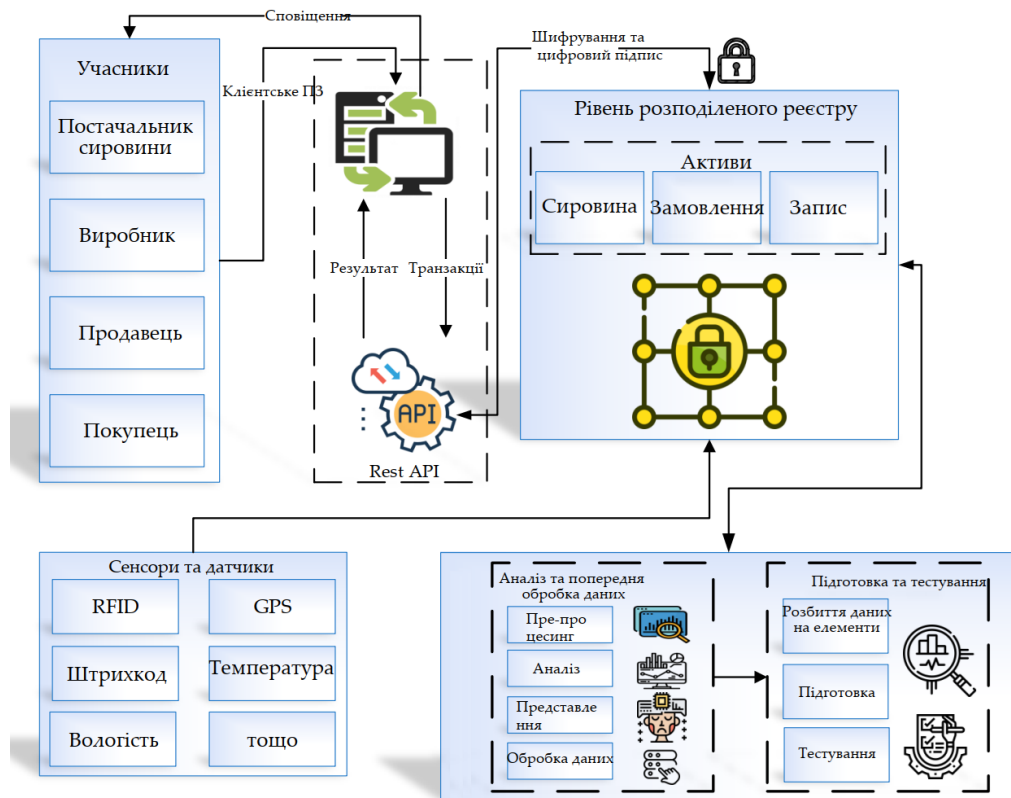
Сповіщення

Учасники

Постачальник сировини

Виробник

Продавець

Покупець

Клієнтське ПЗ

Шифрування та цифровий підпис

Рівень розподіленого реєстру

Активи

Сировина

Замовлення

Запис

Результат

Транзакції

API

Rest API

Сенсори та датчики

RFID

GPS

Штрихкод

Температура

Вологість

тощо

Аналіз та попередня обробка даних

Пре-процесинг

Аналіз

Представлення

Обробка даних

Підготовка та тестування

Розбиття даних на елементи

Підготовка

Тестування